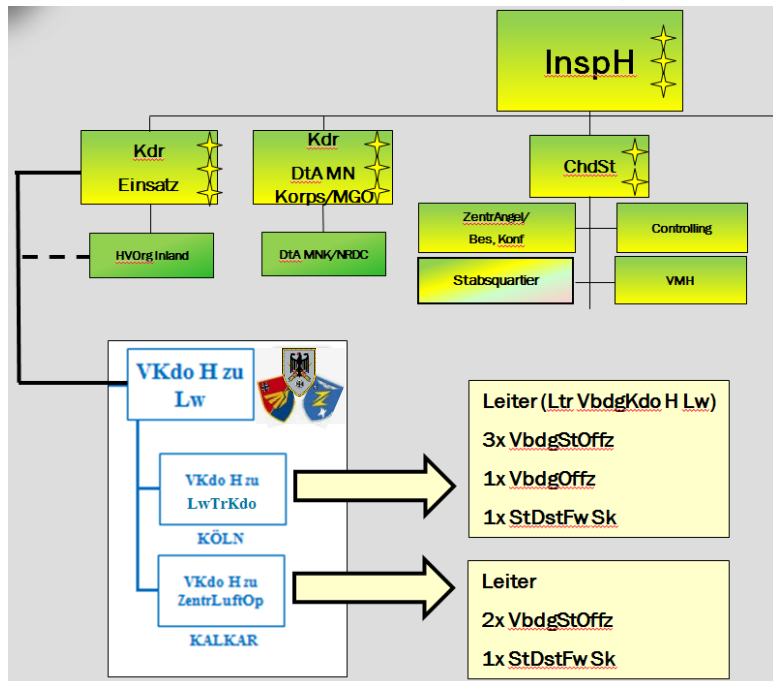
InspH

Kdr
Einsatz

Kdr
DtA MN
Korps/MGO

ChdSt

HVOrg Inland

DtA MNK/NRDC

ZentrAngel/
Bes. Konf

Controlling

Stabsquartier

VMH

VKdo H zu Lw

VKdo H zu LwTrKdo
KÖLN

VKdo H zu ZentrLuftOp
KALKAR

Leiter (Ltr VbdgKdo H Lw)
3x VbdgStOffz
1x VbdgOffz
1x StDstFw Sk

Leiter
2x VbdgStOffz
1x StDstFw Sk